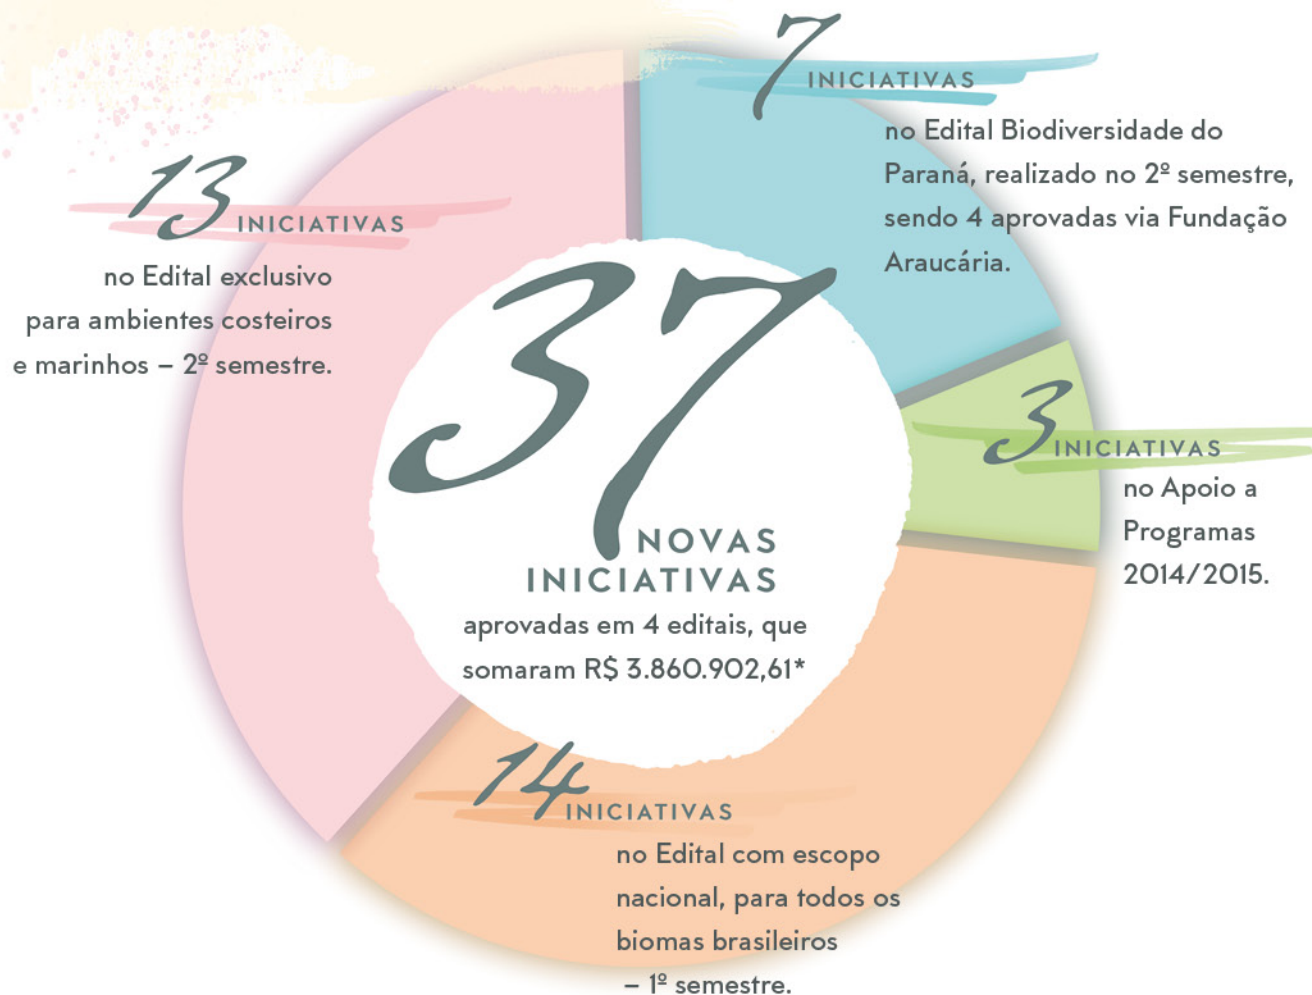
7 INICIATIVAS
no Edital Biodiversidade do Paraná, realizado no 2º semestre, sendo 4 aprovadas via Fundação Araucária.

13 INICIATIVAS
no Edital exclusivo para ambientes costeiros e marinhos – 2º semestre.

37 NOVAS INICIATIVAS
aprovadas em 4 editais, que somaram R$ 3.860.902,61*

3 INICIATIVAS
no Apoio a Programas 2014/2015.

14 INICIATIVAS
no Edital com escopo nacional, para todos os biomas brasileiros – 1º semestre.